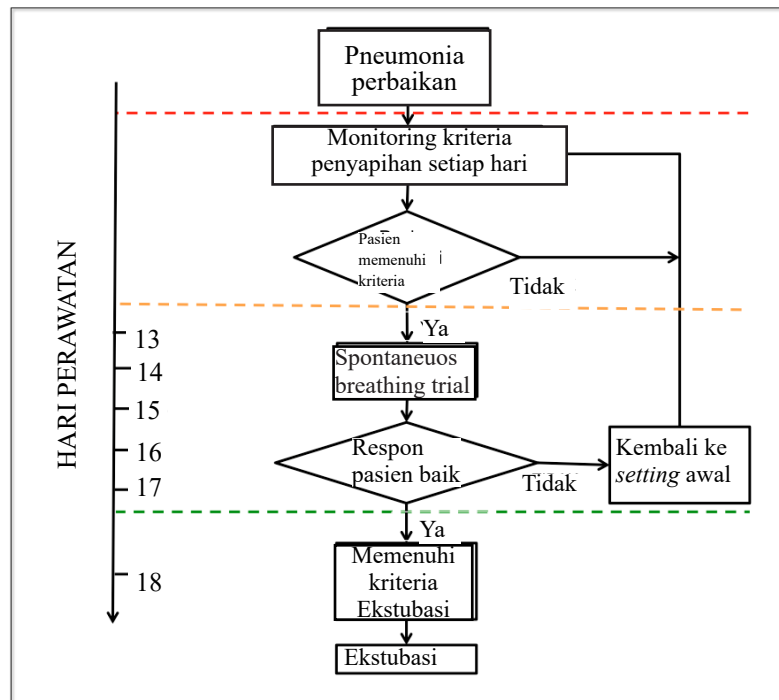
HARI PERAWATAN

13
14
15
16
17
18

Pneumonia perbaikan

Monitoring kriteria penyapihan setiap hari

Pasien memenuhi kriteria

Tidak

Ya

Spontaneuos breathing trial

Respon pasien baik

Tidak

Kembali ke *setting* awal

Ya

Memenuhi kriteria Ekstubasi

Ekstubasi